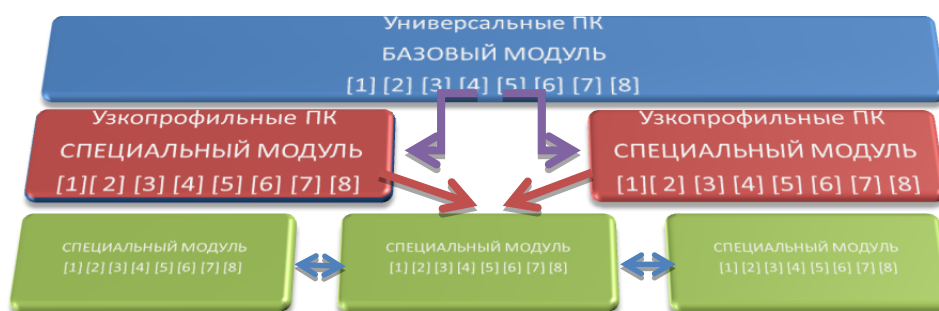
Универсальные ПК
БАЗОВЫЙ МОДУЛЬ
[1] [2] [3] [4] [5] [6] [7] [8]

Узкопрофильные ПК
СПЕЦИАЛЬНЫЙ МОДУЛЬ
[1][ 2] [3] [4] [5] [6] [7] [8]

Узкопрофильные ПК
СПЕЦИАЛЬНЫЙ МОДУЛЬ
[1][ 2] [3] [4] [5] [6] [7] [8]

СПЕЦИАЛЬНЫЙ МОДУЛЬ
[1] [2] [3] [4] [5] [6] [7] [8]

СПЕЦИАЛЬНЫЙ МОДУЛЬ
[1] [2] [3] [4] [5] [6] [7] [8]

СПЕЦИАЛЬНЫЙ МОДУЛЬ
[1] [2] [3] [4] [5] [6] [7] [8]